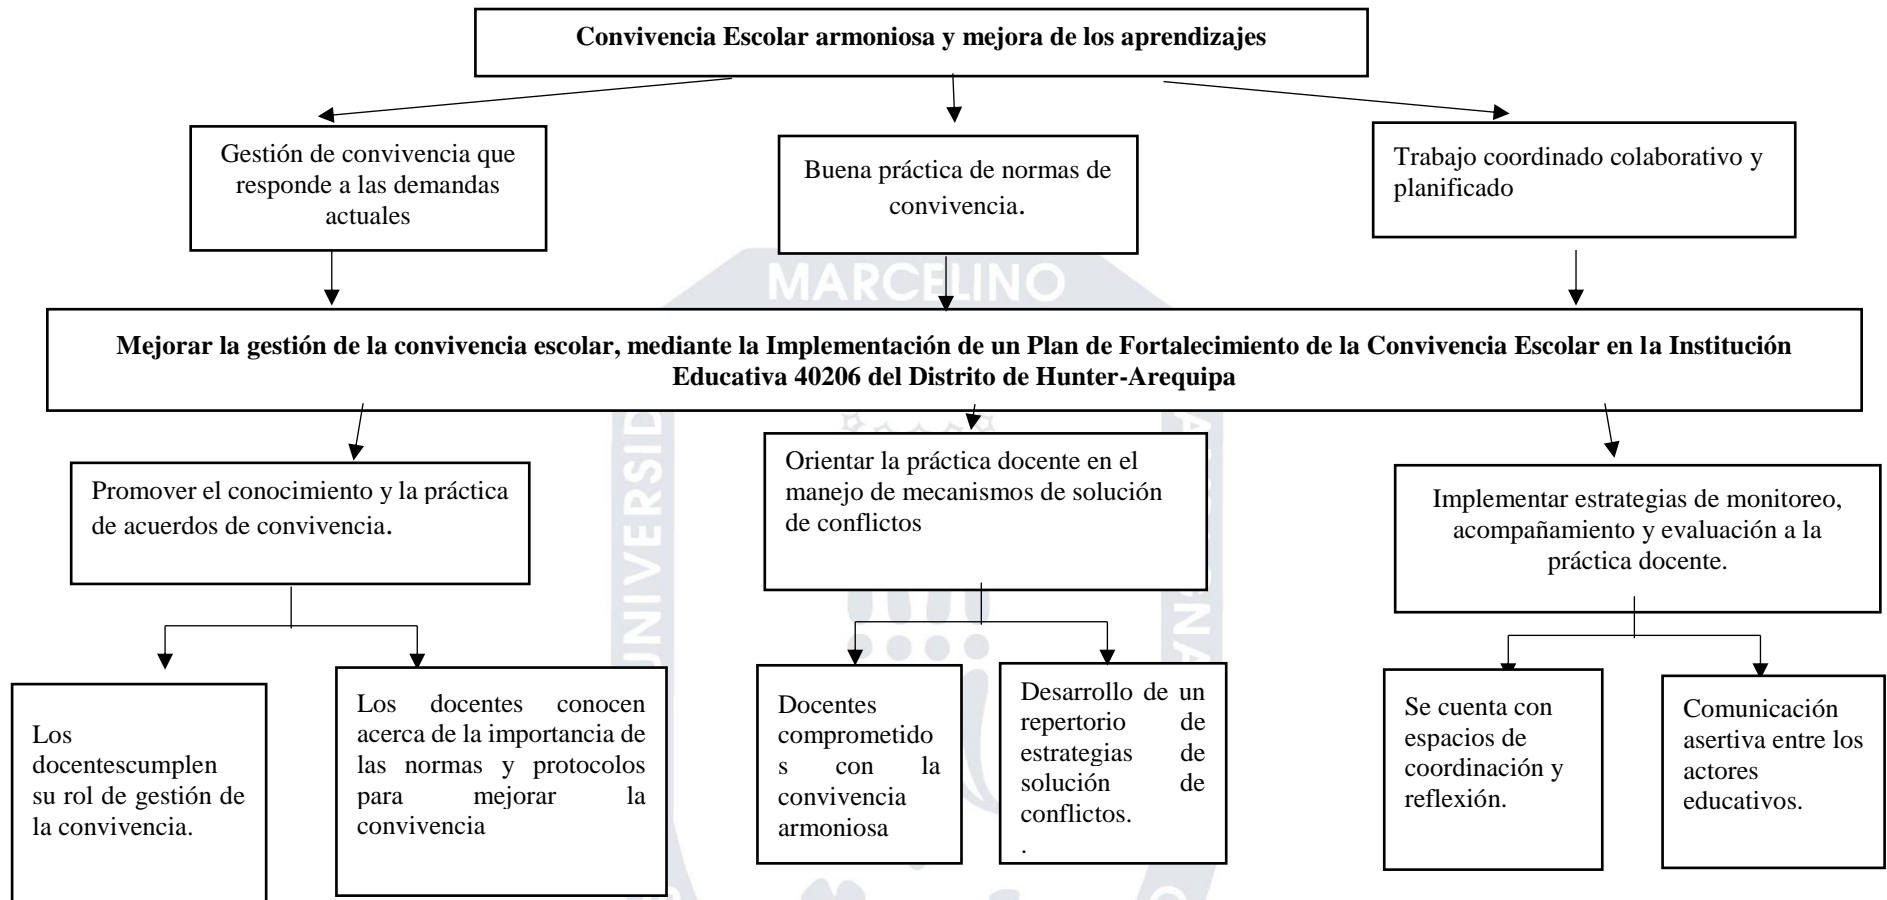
Convivencia Escolar armoniosa y mejora de los aprendizajes

Gestión de convivencia que responde a las demandas actuales

Buena práctica de normas de convivencia.

Trabajo coordinado colaborativo y planificado

MARCELINO

Mejorar la gestión de la convivencia escolar, mediante la Implementación de un Plan de Fortalecimiento de la Convivencia Escolar en la Institución Educativa 40206 del Distrito de Hunter-Arequipa

Promover el conocimiento y la práctica de acuerdos de convivencia.

Orientar la práctica docente en el manejo de mecanismos de solución de conflictos

Implementar estrategias de monitoreo, acompañamiento y evaluación a la práctica docente.

Los docentescumplen su rol de gestión de la convivencia.

Los docentes conocen acerca de la importancia de las normas y protocolos para mejorar la convivencia

Docentes comprometidos con la convivencia armoniosa

Desarrollo de un repertorio de estrategias de solución de conflictos.
.

Se cuenta con espacios de coordinación y reflexión.

Comunicación asertiva entre los actores educativos.